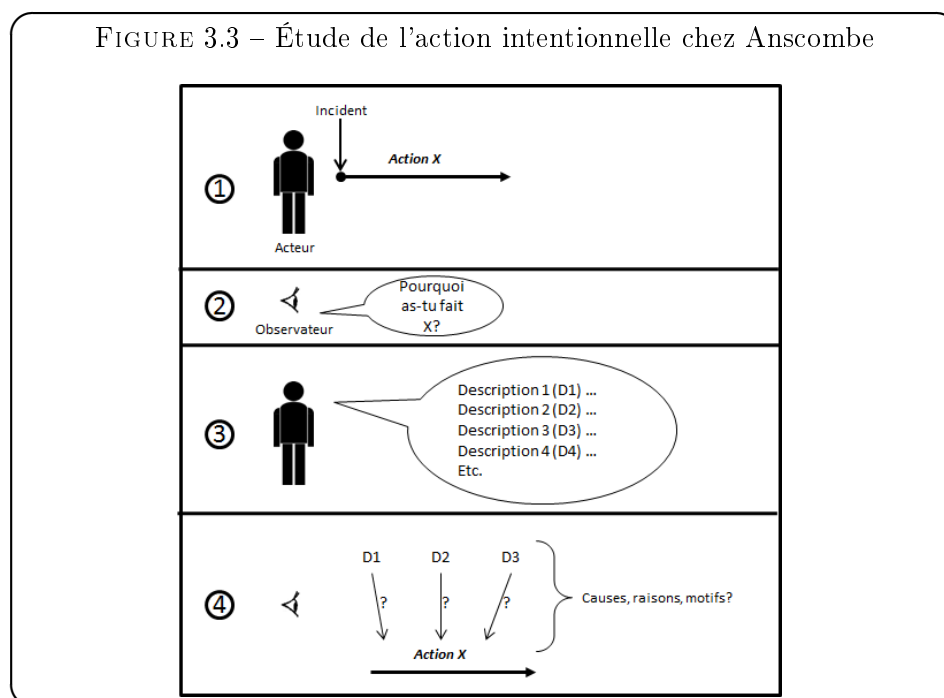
FIGURE 3.3 – Étude de l'action intentionnelle chez Anscombe

①

Incident

Action X

Acteur

②

Observateur

Pourquoi as-tu fait X?

③

Description 1 (D1) ...
Description 2 (D2) ...
Description 3 (D3) ...
Description 4 (D4) ...
Etc.

④

D1 D2 D3

? ? ?

Action X

Causes, raisons, motifs?